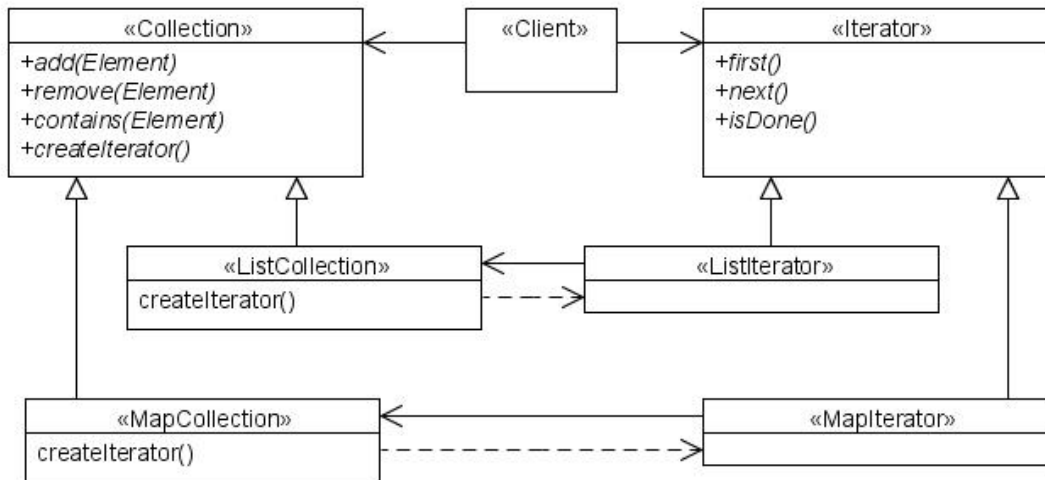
«Collection»
+add(Element)
+remove(Element)
+contains(Element)
+createIterator()

«Client»

«Iterator»
+first()
+next()
+isDone()

«ListCollection»
createIterator()

«ListIterator»

«MapCollection»
createIterator()

«MapIterator»